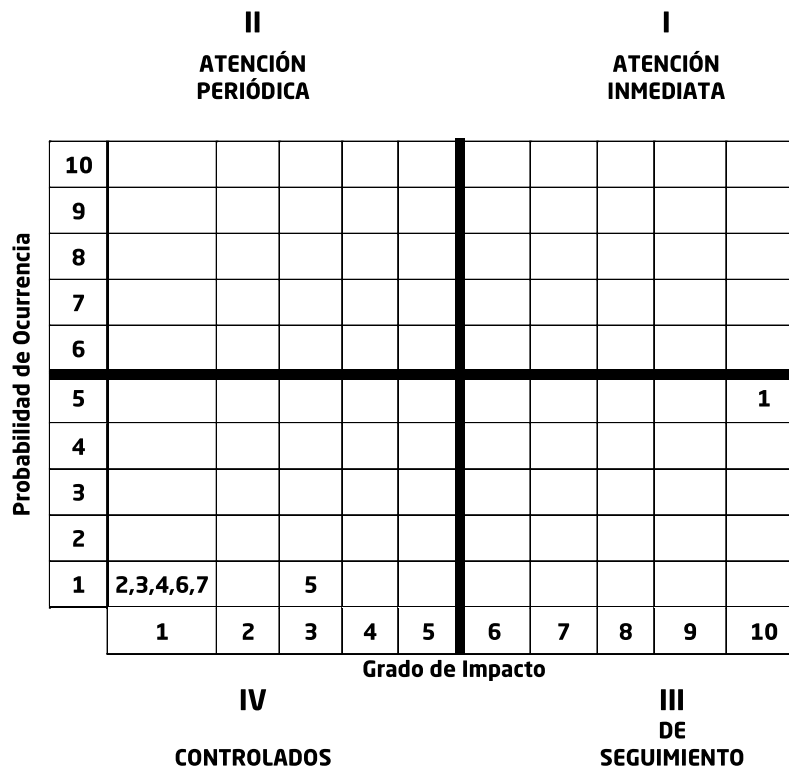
II
ATENCIÓN PERIÓDICA

I
ATENCIÓN INMEDIATA

Probabilidad de Ocurrencia

| | | | | | | | | | | |
|---|---|---|---|---|---|---|---|---|---|---|
| 10 | | | | | | | | | | |
| 9 | | | | | | | | | | |
| 8 | | | | | | | | | | |
| 7 | | | | | | | | | | |
| 6 | | | | | | | | | | |
| 5 | | | | | | | | | | 1 |
| 4 | | | | | | | | | | |
| 3 | | | | | | | | | | |
| 2 | | | | | | | | | | |
| 1 | 2,3,4,6,7 | | 5 | | | | | | | |
| | 1 | 2 | 3 | 4 | 5 | 6 | 7 | 8 | 9 | 10 |

Grado de Impacto

IV
CONTROLADOS

III
DE SEGUIMIENTO